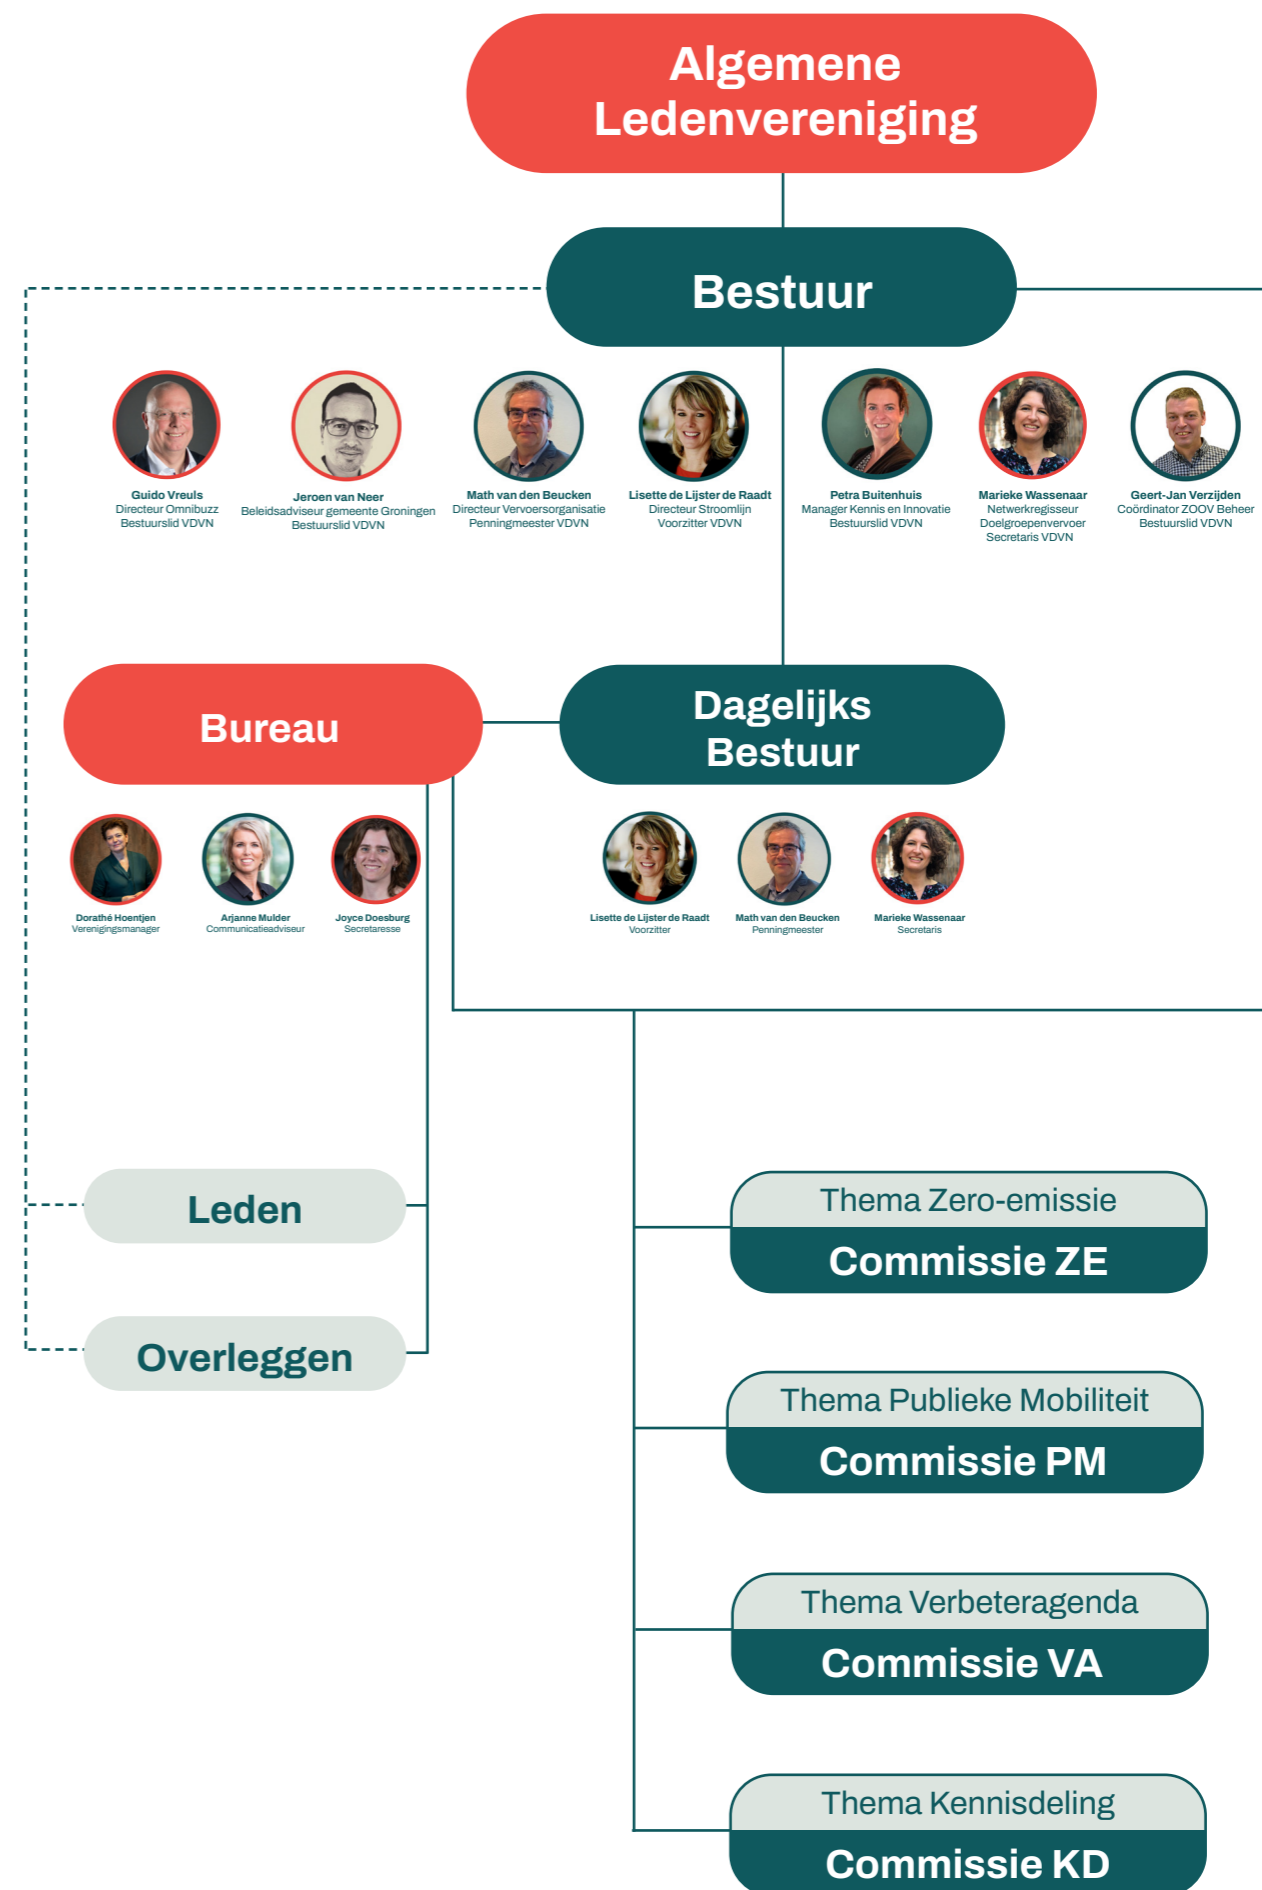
Algemene Ledenvereniging

Bestuur

Guido Vreuls
Directeur Omnibuzz
Bestuurslid VDVN

Jeroen van Neer
Beleidsadviseur gemeente Groningen
Bestuurslid VDVN

Math van den Beucken
Directeur Vervoersorganisatie
Penningmeester VDVN

Lisette de Lijster de Raadt
Directeur Stroomlijn
Voorzitter VDVN

Petra Buitenhuis
Manager Kennis en Innovatie
Bestuurslid VDVN

Marieke Wassenaar
Netwerkregisseur
Doelgroepenvervoer
Secretaris VDVN

Geert-Jan Verzijden
Coördinator ZOOV Beheer
Bestuurslid VDVN

Bureau

Dagelijks Bestuur

Dorathé Hoentjen
Verenigingsmanager

Arjanne Mulder
Communicatieadviseur

Joyce Doesburg
Secretaresse

Lisette de Lijster de Raadt
Voorzitter

Math van den Beucken
Penningmeester

Marieke Wassenaar
Secretaris

Leden

Overleggen

Thema Zero-emissie
Commissie ZE

Thema Publieke Mobiliteit
Commissie PM

Thema Verbeteragenda
Commissie VA

Thema Kennisdeling
Commissie KD